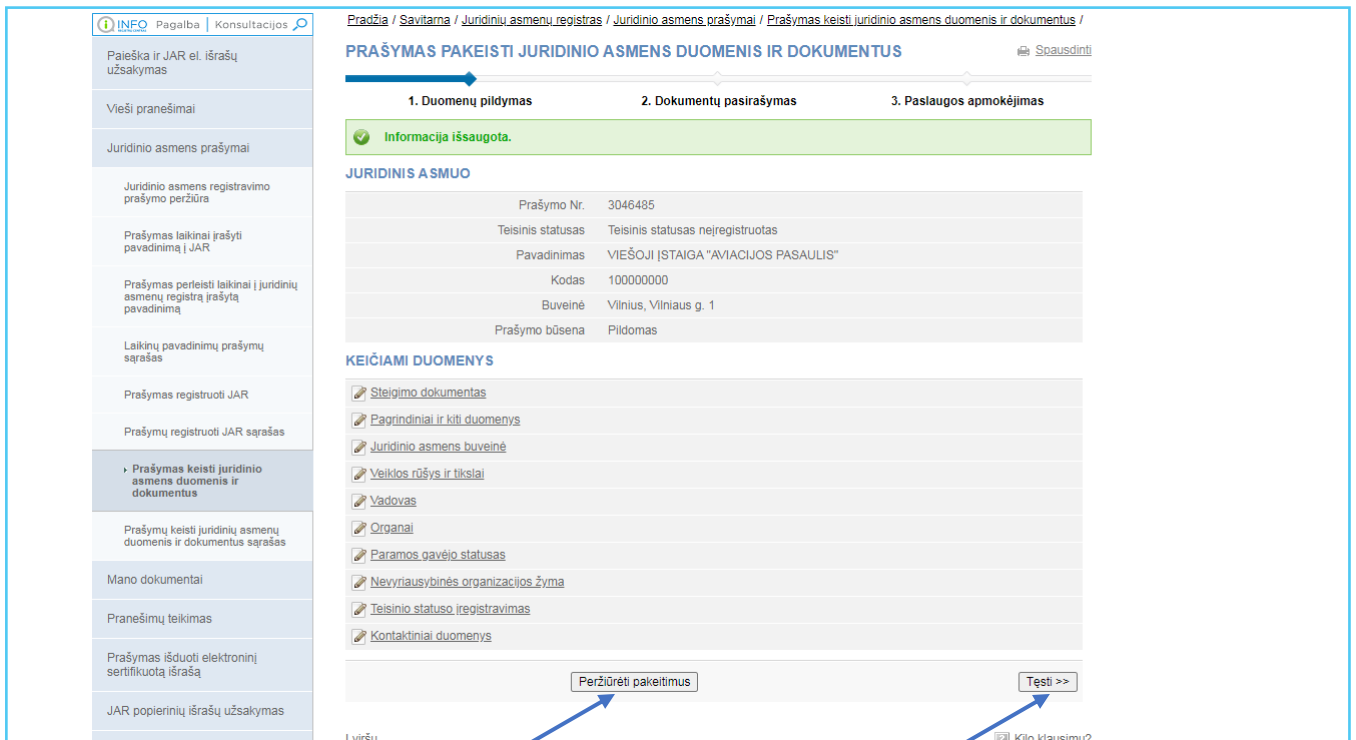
INFO Pagalba | Konsultacijos

Paieška ir JAR el. išrašų užsakymas

Vieši pranešimai

Juridinio asmens prašymai

Juridinio asmens registravimo prašymo peržiūra

Prašymas laikinai įrašyti pavadinimą į JAR

Prašymas perleisti laikinai į juridinių asmenų registrą įrašytą pavadinimą

Laikinų pavadinimų prašymų sąrašas

Prašymas registruoti JAR

Prašymų registruoti JAR sąrašas

Prašymas keisti juridinio asmens duomenis ir dokumentus

Prašymų keisti juridinių asmenų duomenis ir dokumentus sąrašas

Mano dokumentai

Pranešimų teikimas

Prašymas išduoti elektroninį sertifikuotą išrašą

JAR popierinių išrašų užsakymas

Pradžia / Savitarna / Juridinių asmenų registras / Juridinio asmens prašymai / Prašymas keisti juridinio asmens duomenis ir dokumentus /

PRAŠYMAS PAKEISTI JURIDINIO ASMENS DUOMENIS IR DOKUMENTUS

Spausdinti

1. Duomenų pildymas
2. Dokumentų pasirašymas
3. Paslaugos apmokėjimas

Informacija išsaugota.

JURIDINIS ASMUO

| | |
|---|---|
| Prašymo Nr. | 3046485 |
| Teisinis statusas | Teisinis statusas neįregistruotas |
| Pavadinimas | VIEŠOJI ĮSTAIGA "AVIACIJOS PASAULIS" |
| Kodas | 100000000 |
| Buveinė | Vilnius, Vilniaus g. 1 |
| Prašymo būsena | Pildomas |

KEIČIAMI DUOMENYS

Steigimo dokumentas
Pagrindiniai ir kiti duomenys
Juridinio asmens buveinė
Veiklos rūšys ir tikslai
Vadovas
Organai
Paramos gavėjo statusas
Nevyriausybinės organizacijos žyma
Teisinio statuso įregistravimas
Kontaktiniai duomenys

Peržiūrėti pakeitimus
Tęsti >>

Į viršų
Kilo klausimų?